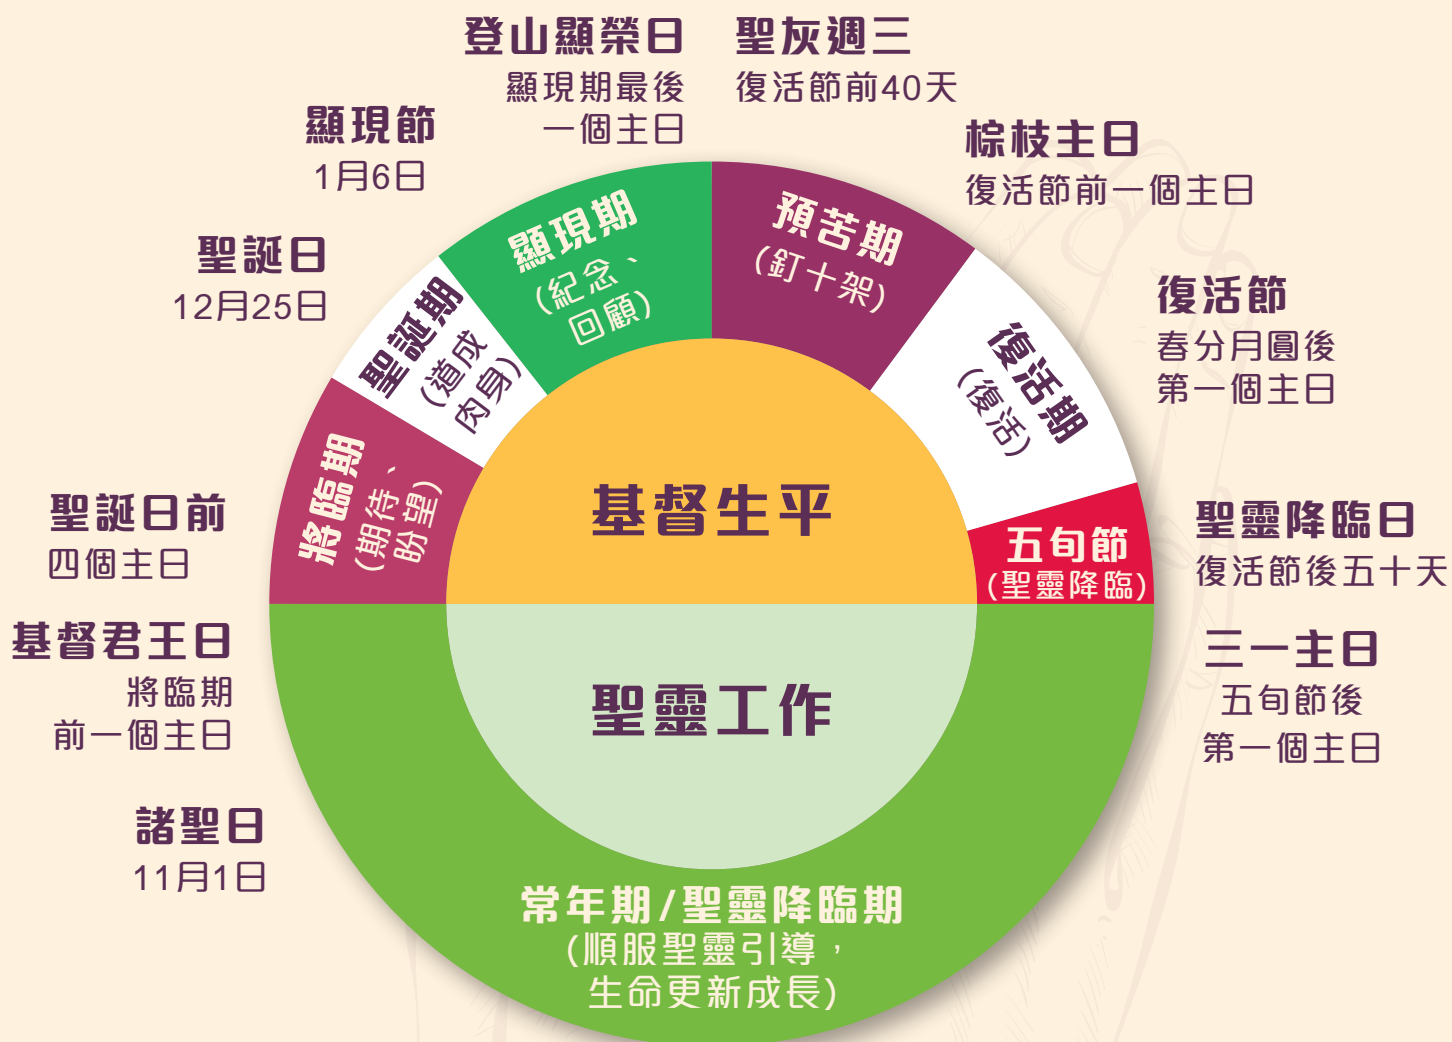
登山顯榮日
顯現期最後
一個主日

聖灰週三
復活節前40天

顯現節
1月6日

棕枝主日
復活節前一個主日

聖誕日
12月25日

復活節
春分月圓後
第一個主日

顯現期
(紀念、
回顧)

預苦期
(釘十架)

聖誕期
(道成
肉身)

復活期
(復活)

將臨期
(期待、
盼望)

基督生平

五旬節
(聖靈降臨)

聖誕日前
四個主日

聖靈降臨日
復活節後五十天

基督君王日
將臨期
前一個主日

聖靈工作

三一主日
五旬節後
第一個主日

諸聖日
11月1日

常年期/聖靈降臨期
(順服聖靈引導,
生命更新成長)